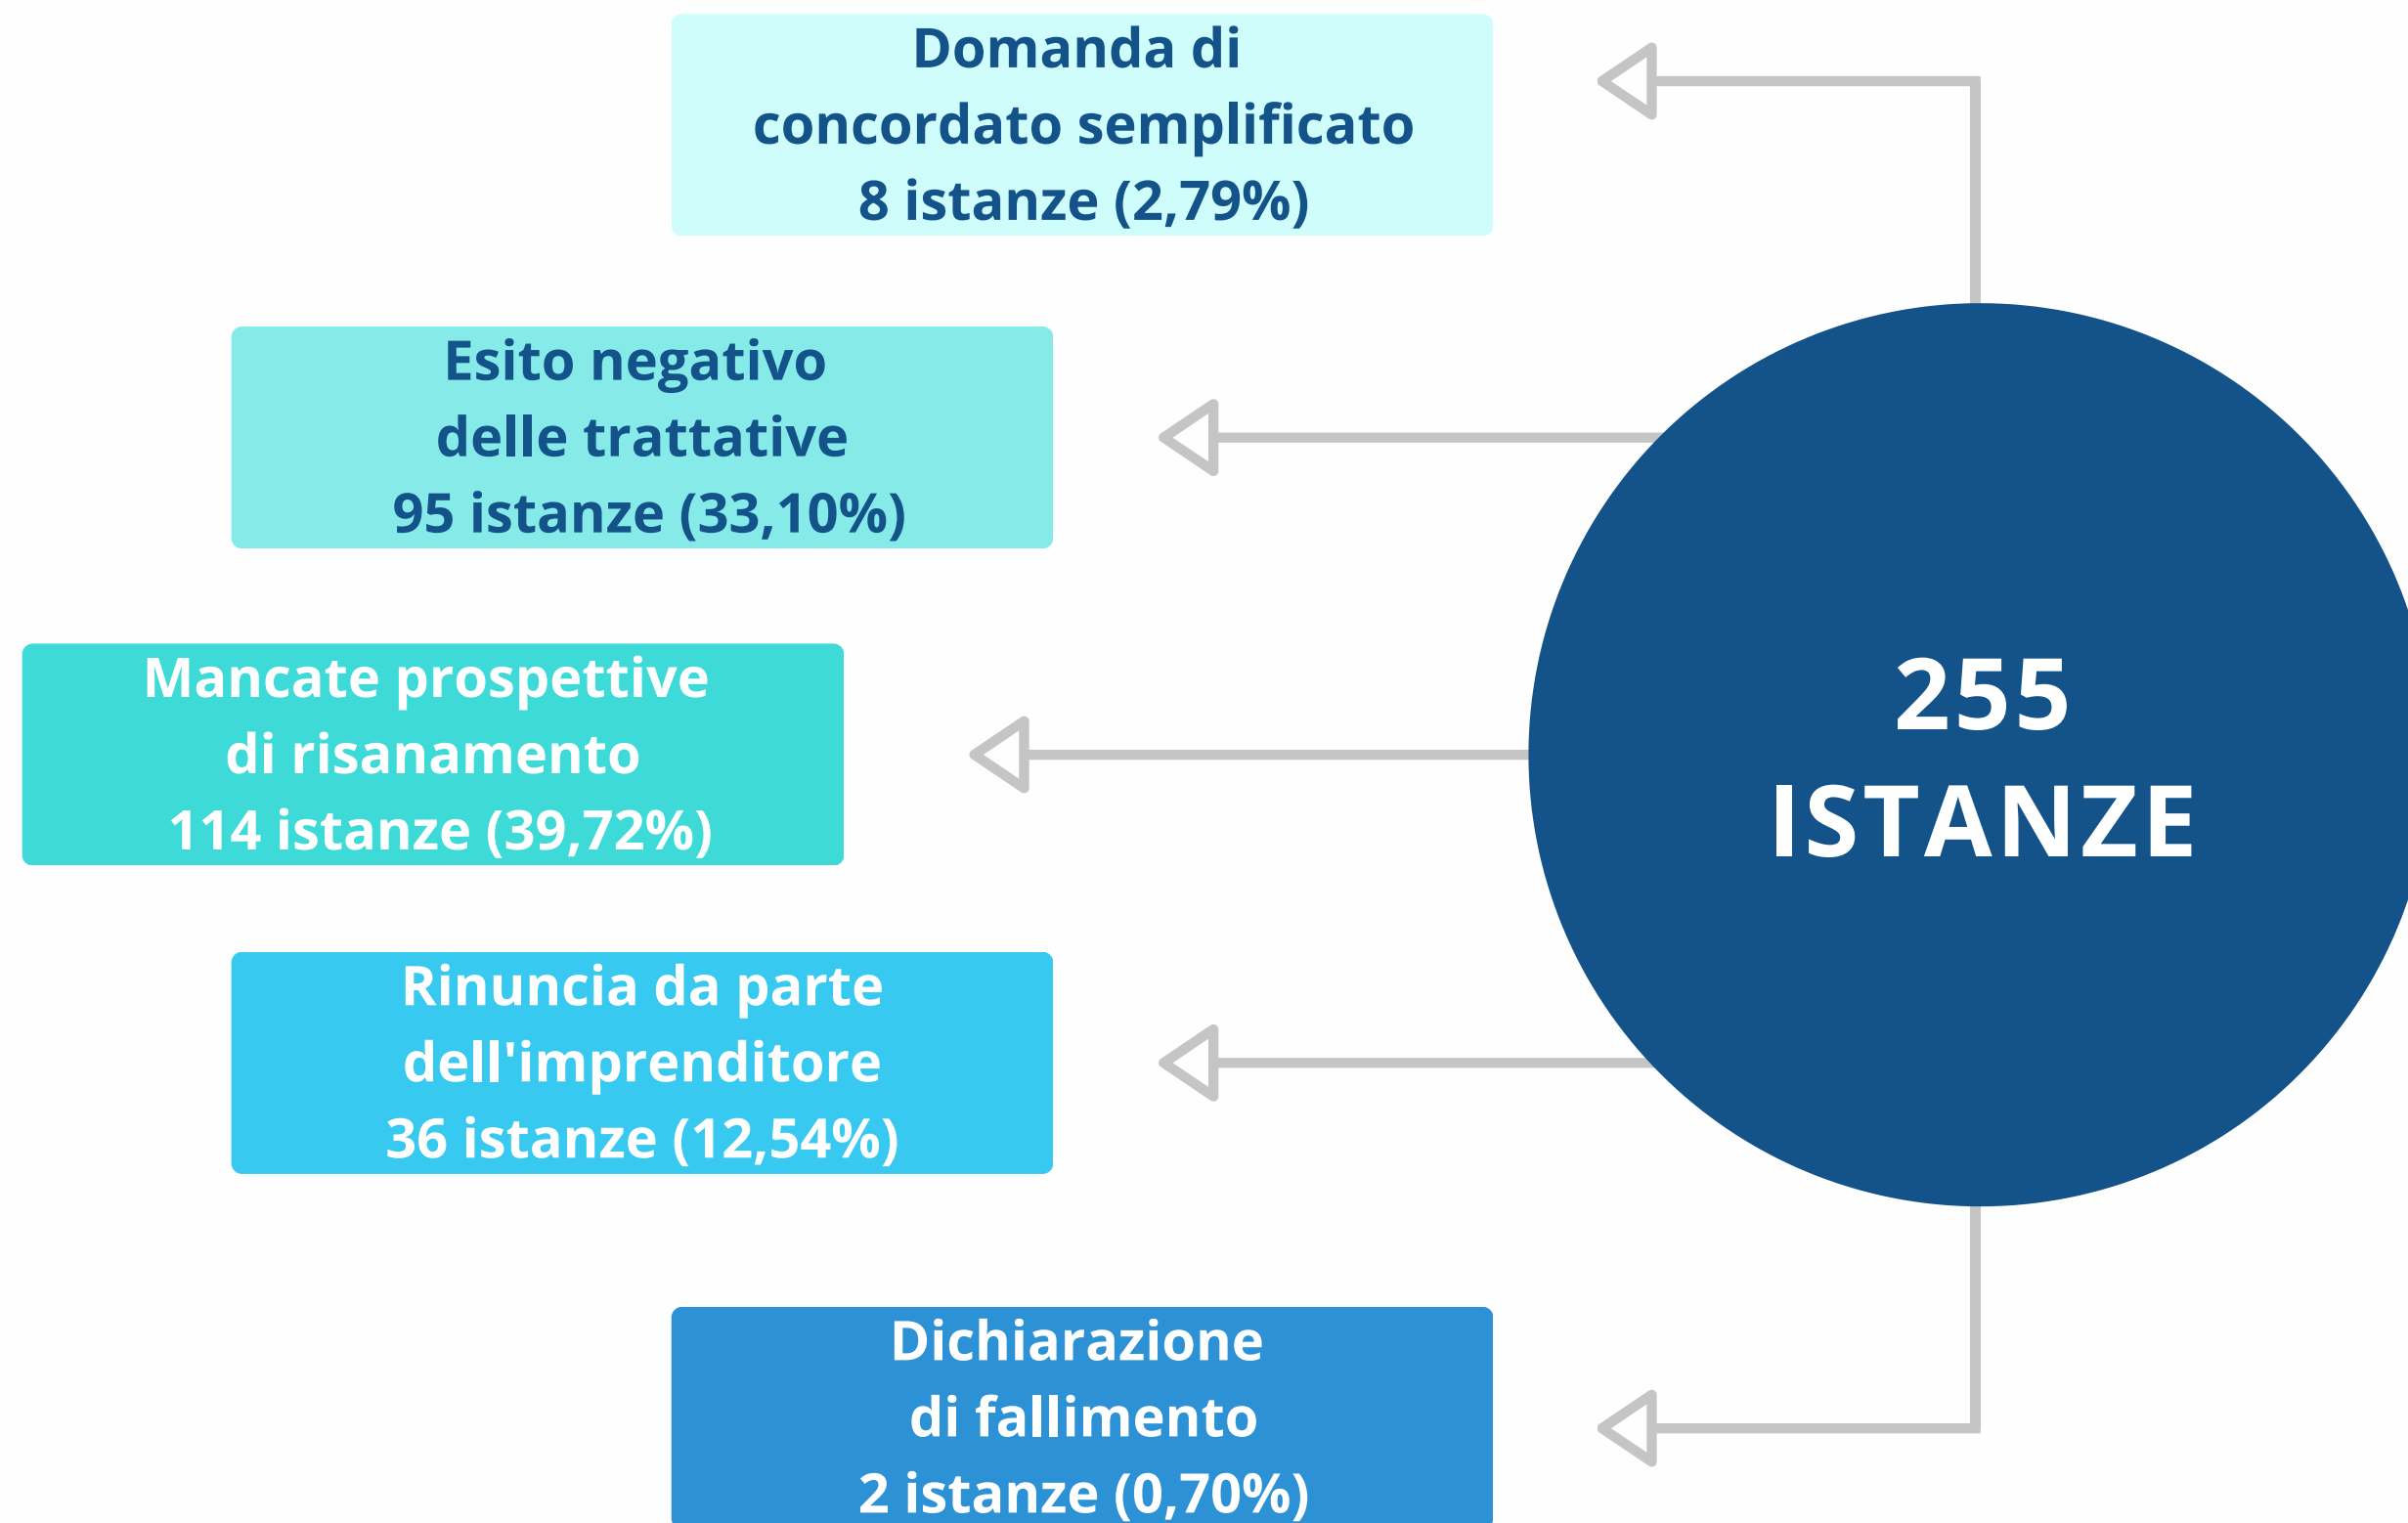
Domanda di concordato semplificato
8 istanze (2,79%)

Esito negativo delle trattative
95 istanze (33,10%)

Mancate prospettive di risanamento
114 istanze (39,72%)

Rinuncia da parte dell'imprenditore
36 istanze (12,54%)

Dichiarazione di fallimento
2 istanze (0,70%)

255
ISTANZE